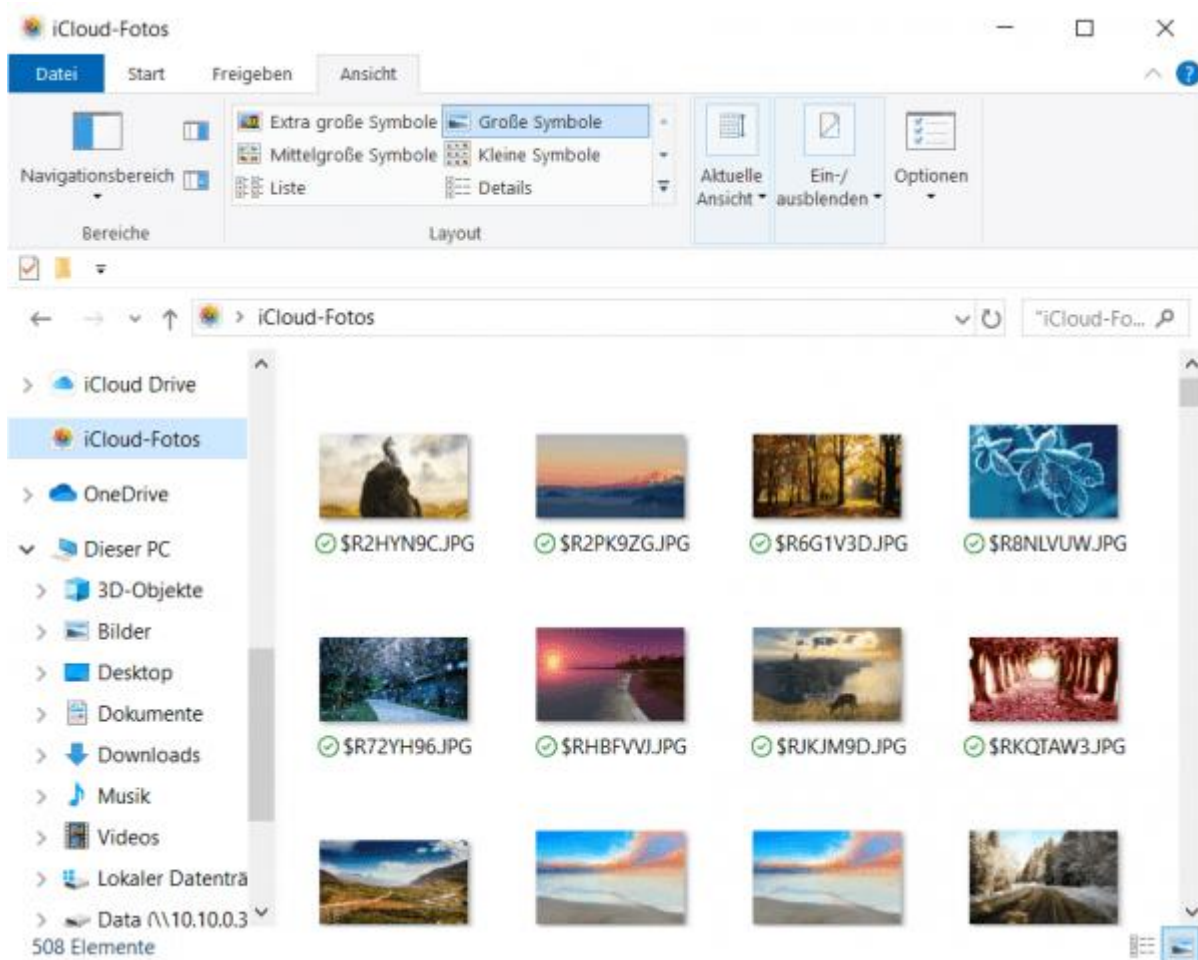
iCloud-Fotos

Datei Start Freigeben Ansicht

Navigationsbereich

Bereiche

Extra große Symbole Große Symbole
Mittelgroße Symbole Kleine Symbole
Liste Details

Layout

Aktuelle Ansicht

Ein-/ ausblenden

Optionen

iCloud-Fotos

"iCloud-Fo...

iCloud Drive
iCloud-Fotos
OneDrive
Dieser PC
3D-Objekte
Bilder
Desktop
Dokumente
Downloads
Musik
Videos
Lokaler Datenträ
Data (\\10.10.0.3

$R2HYN9C.JPG
$R2PK9ZG.JPG
$R6G1V3D.JPG
$R8NLVUW.JPG
$R72YH96.JPG
$RHBFVVJ.JPG
$RJKJM9D.JPG
$RKQTAW3.JPG

508 Elemente